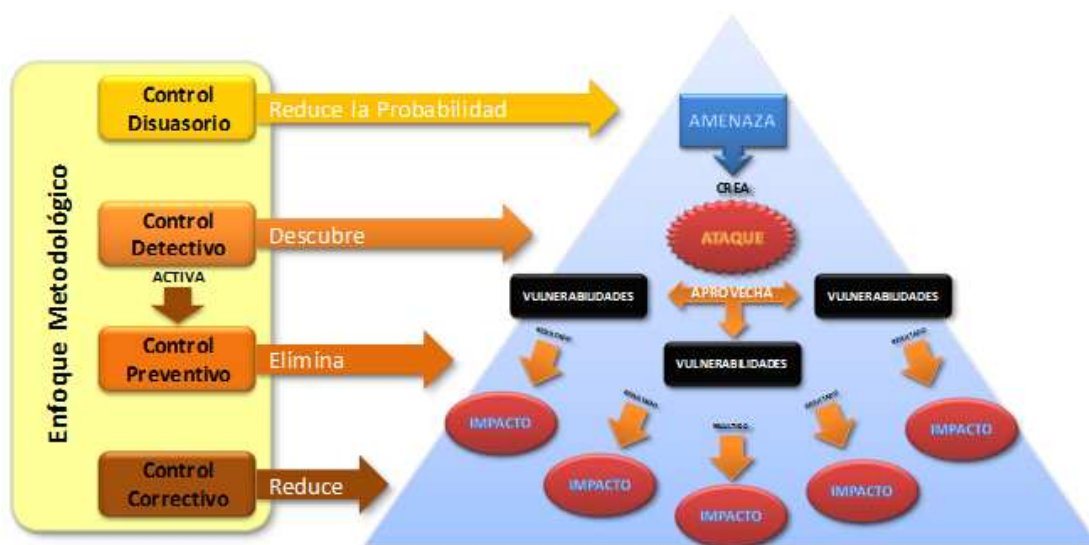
Enfoque Metodológico

Control Disuasorio

Reduce la Probabilidad

Control Detectivo

Descubre

ACTIVA

Control Preventivo

Elimina

Control Correctivo

Reduce

AMENAZA

CREA

ATAQUE

APROVECHA

VULNERABILIDADES

VULNERABILIDADES

VULNERABILIDADES

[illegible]

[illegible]

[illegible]

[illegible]

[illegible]

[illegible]

IMPACTO

IMPACTO

IMPACTO

IMPACTO

IMPACTO